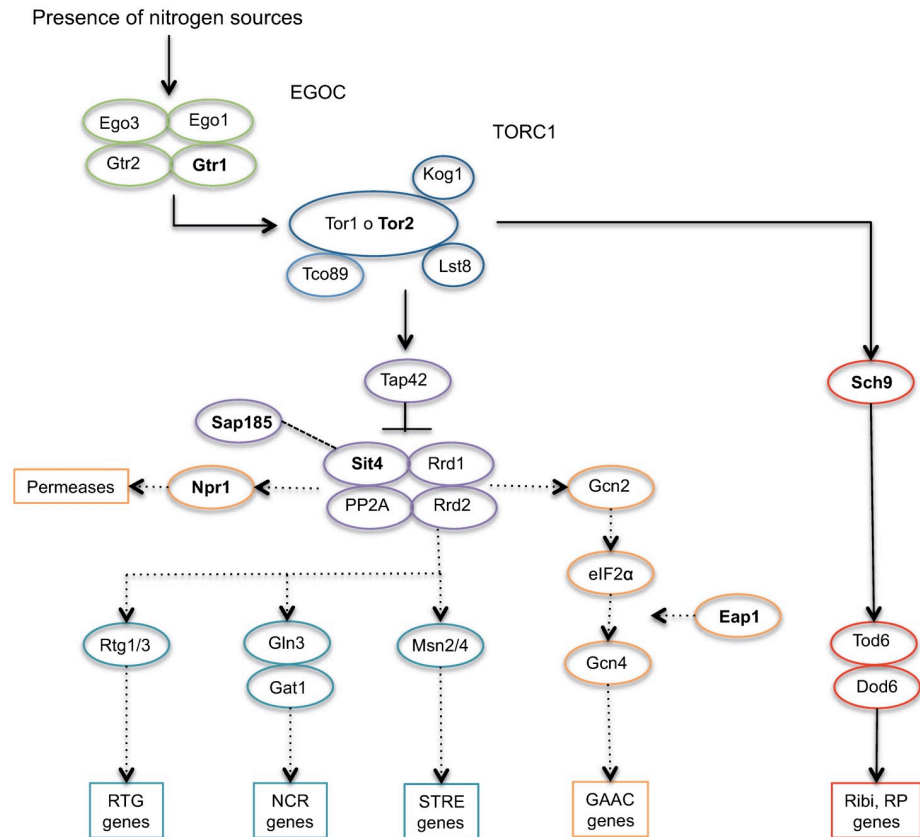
Presence of nitrogen sources

EGOC

Ego3
Ego1
Gtr2
Gtr1

TORC1

Kog1
Tor1 o Tor2
Tco89
Lst8

Tap42

Sap185
Sit4
Rrd1
PP2A
Rrd2

Permeases
Npr1

Gcn2
eIF2α
Eap1
Gcn4

Sch9

Rtg1/3
Gln3
Gat1
Msn2/4

Tod6
Dod6

RTG genes
NCR genes
STRE genes
GAAC genes
Ribi, RP genes